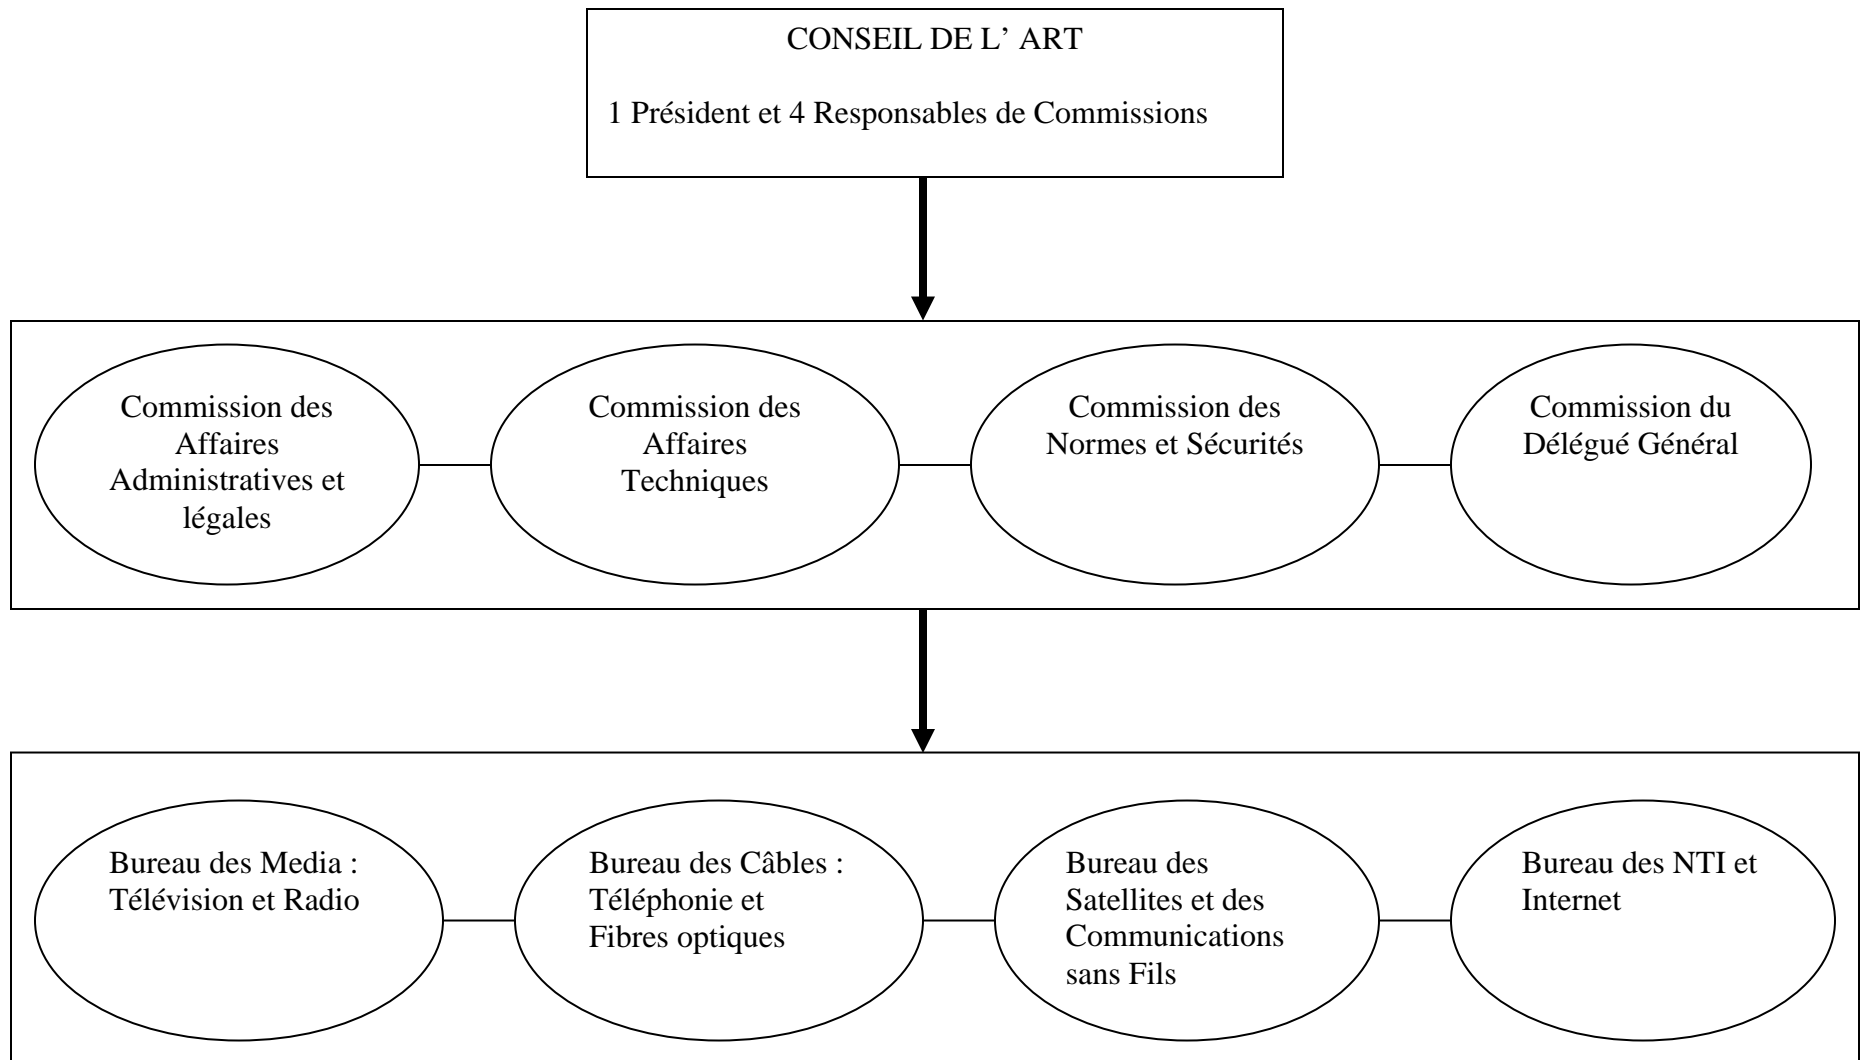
CONSEIL DE L' ART

1 Président et 4 Responsables de Commissions

Commission des Affaires Administratives et légales

Commission des Affaires Techniques

Commission des Normes et Sécurités

Commission du Délégué Général

Bureau des Media : Télévision et Radio

Bureau des Câbles : Téléphonie et Fibres optiques

Bureau des Satellites et des Communications sans Fils

Bureau des NTI et Internet